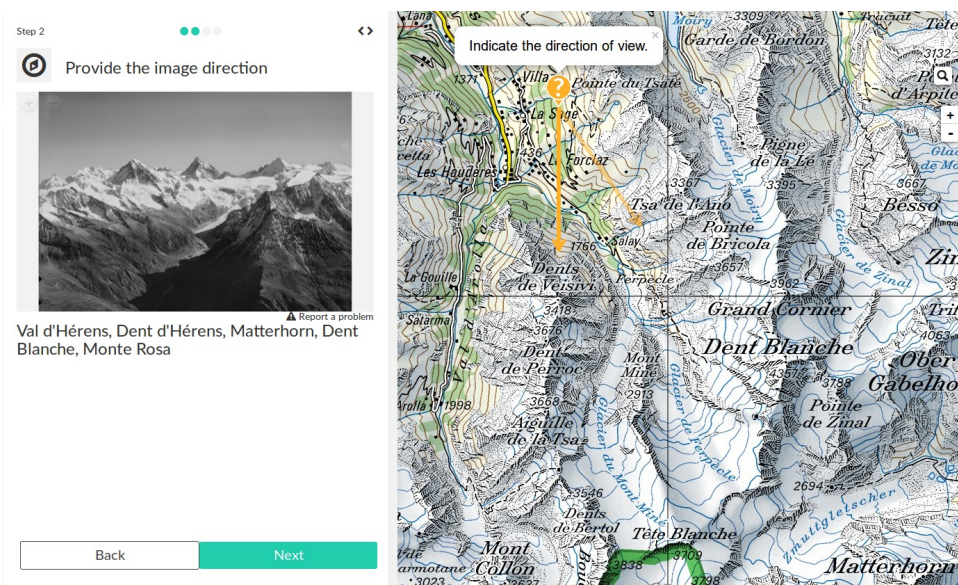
Step 2

Provide the image direction

Report a problem

Val d'Hérens, Dent d'Hérens, Matterhorn, Dent Blanche, Monte Rosa

Back

Next

Indicate the direction of view.

×

+

-

Lana

Moiry

3309

Garde de Bordon

Tracuit

Tête

3132

1371

Villa

Pointe du Tsaté

d'Arpite

La Sage

Glacier de Moiry

Pigne de la Lé

Glac

1436

La Forclaz

Les Haudères

3367

3395

3667

Tsa de l'Ano

Besso

Pointe de Bricola

Glacier de Zinal

Zin

Salay

1766

3657

Le Gouille

Dents de Veisivi

Perroc

3962

Grand Cornier

Trift

Satarma

3418

4063

3676

Dent Blanche

Ober

Dent de Perroc

Mont Miné

4357

Gabelho

3788

2913

Glacier de Ferpècle

Pointe de Zinal

Arolla

1998

3668

Aiguille de la Tsa

Glacier du Mont Miné

Zmuttgletscher

3546

Dents de Bertol

Tête Blanche

Mont Collon

3709

armotane

3838

Matterhorn

3023

3798